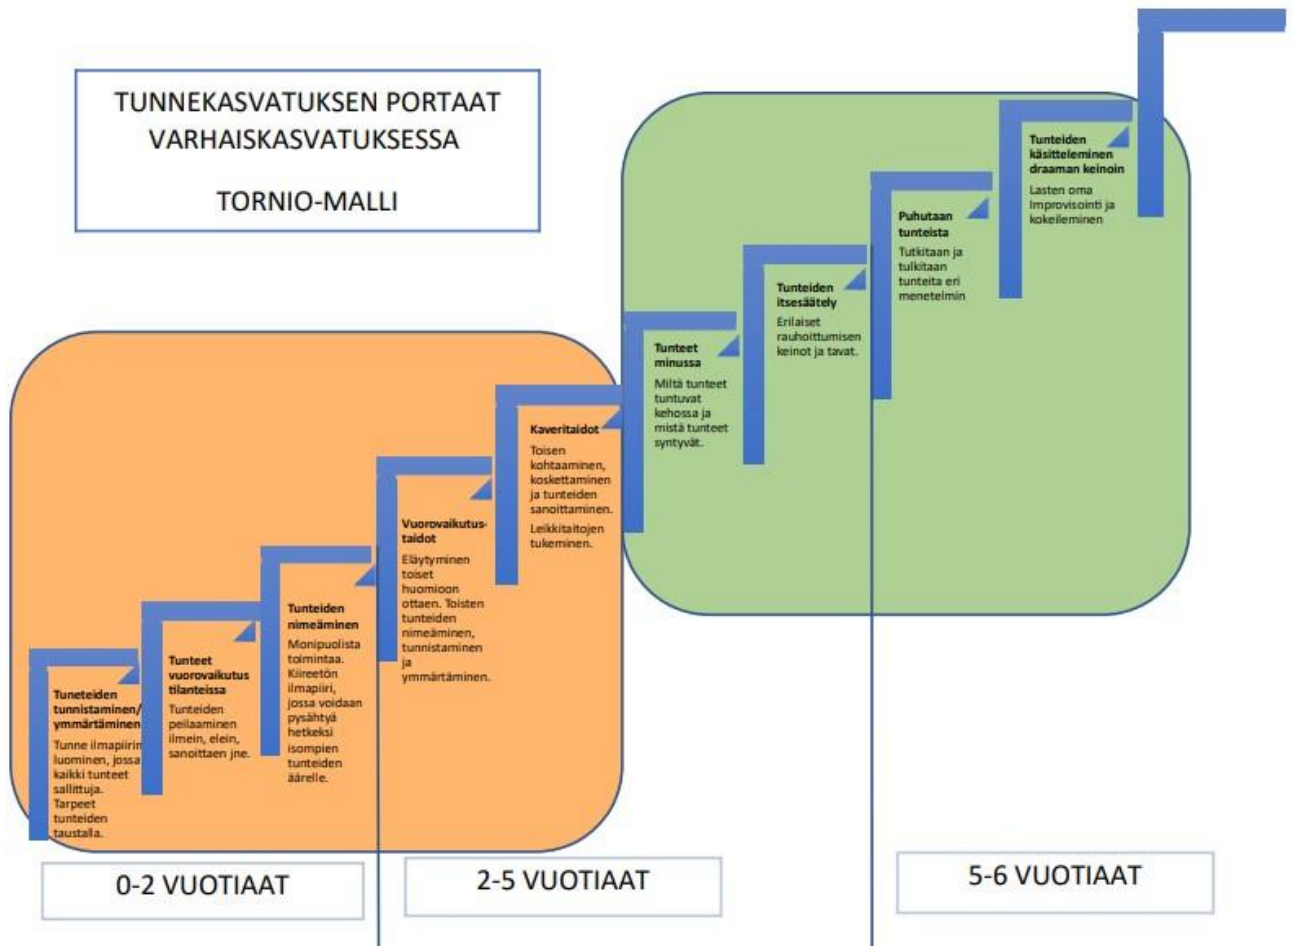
TUNNEKASVATUKSEN PORTAAT VARHAISKASVATUKSESSA

TORNIO-MALLI

Tuneteiden tunnistaminen/ ymmärtäminen

Tunne ilmapiirin luominen, jossa kaikki tunteet sallittuja. Tarpeet tunteiden taustalla.

Tunteet vuorovaikutus tilanteissa

Tunteiden peilaaminen ilmein, elein, sanoittaen jne.

Tunteiden nimeäminen

Monipuolista toimintaa. Kiireetön ilmapiiri, jossa voidaan pysähtyä hetkeksi isompien tunteiden äärelle.

Vuorovaikutus-taidot

Eläytyminen toiset huomioon ottaen. Toisten tunteiden nimeäminen, tunnistaminen ja ymmärtäminen.

Kaveritaidot

Toisen kohtaaminen, koskettaminen ja tunteiden sanoittaminen.

Leikkitaitojen tukeminen.

Tunteet minussa

Miltä tunteet tuntuvat kehossa ja mistä tunteet syntyvät.

Tunteiden itsesäätely

Erilaiset rauhoittumisen keinot ja tavat.

Puhutaan tunteista

Tutkitaan ja tulkitaan tunteita eri menetelmin

Tunteiden käsitteleminen draaman keinoin

Lasten oma Improvisointi ja kokeileminen

0-2 VUOTIAAT

2-5 VUOTIAAT

5-6 VUOTIAAT